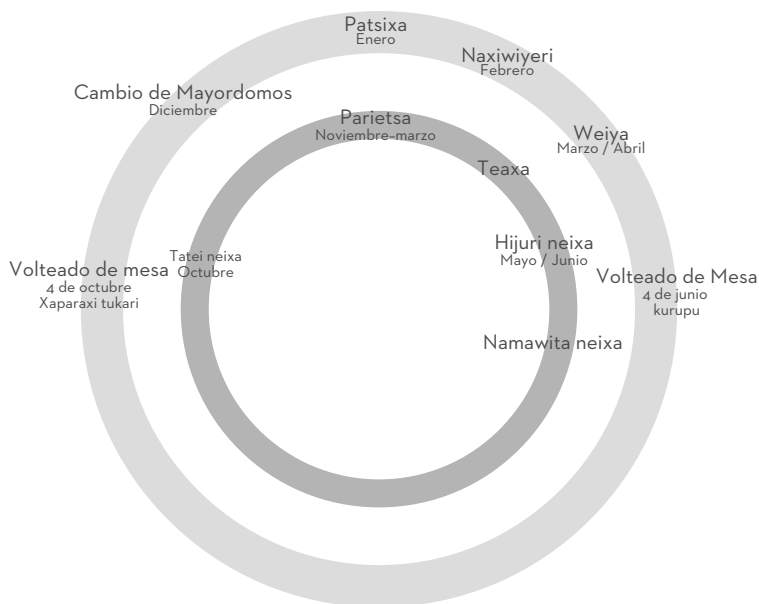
Patsixa
Enero

Naxiwiyeri
Febrero

Cambio de Mayordomos
Diciembre

Parietsa
Noviembre-marzo

Weiya
Marzo / Abril

Teaxa

Hijuri neixa
Mayo / Junio

Tatei neixa
Octubre

Volteado de mesa
4 de octubre
Xaparaxi tukari

Volteado de Mesa
4 de junio
kurupu

Namawita neixa